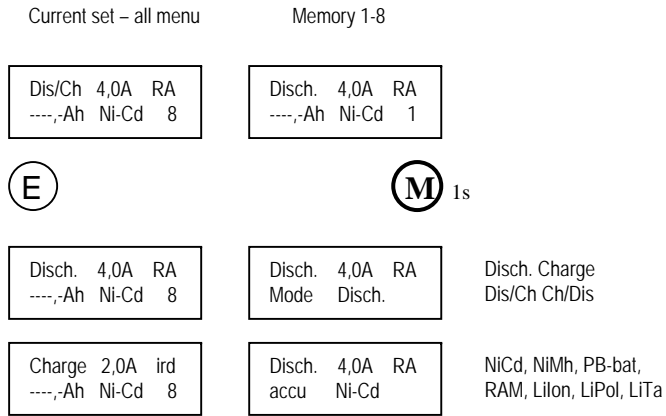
Current set – all menu

Memory 1-8

Dis/Ch 4,0A RA
----,-Ah Ni-Cd 8

Disch. 4,0A RA
----,-Ah Ni-Cd 1

E

M 1s

Disch. 4,0A RA
----,-Ah Ni-Cd 8

Disch. 4,0A RA
Mode Disch.

Disch. Charge
Dis/Ch Ch/Dis

Charge 2,0A ird
----,-Ah Ni-Cd 8

Disch. 4,0A RA
accu Ni-Cd

NiCd, NiMh, PB-bat,
RAM, LiIon, LiPol, LiTa